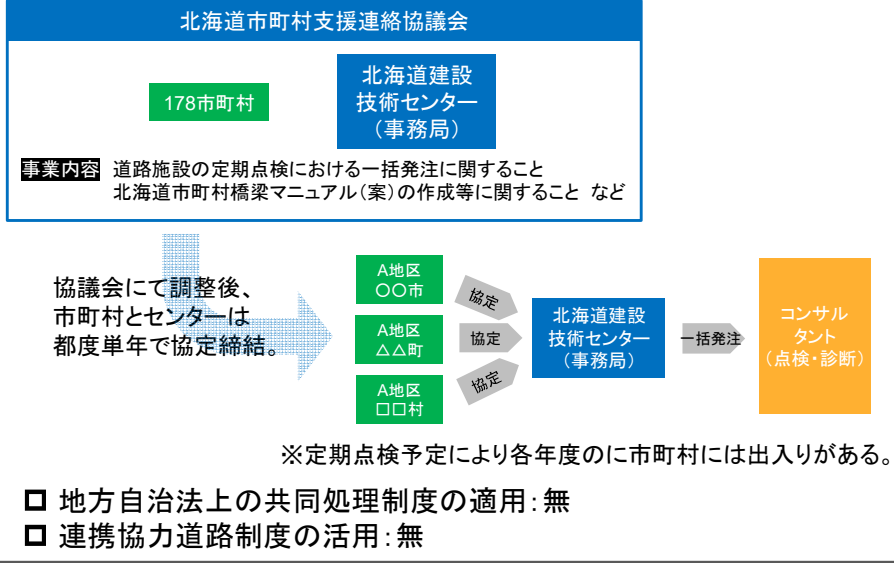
北海道市町村支援連絡協議会

178市町村

北海道建設技術センター（事務局）

事業内容 道路施設の定期点検における一括発注に関すること
北海道市町村橋梁マニュアル（案）の作成等に関すること など

協議会にて調整後、市町村とセンターは都度単年で協定締結。

A地区 〇〇市

A地区 △△町

A地区 □□村

協定

協定

協定

北海道建設技術センター（事務局）

一括発注

コンサルタント（点検・診断）

※定期点検予定により各年度のに市町村には出入りがある。

□ 地方自治法上の共同処理制度の適用：無
□ 連携協力道路制度の活用：無